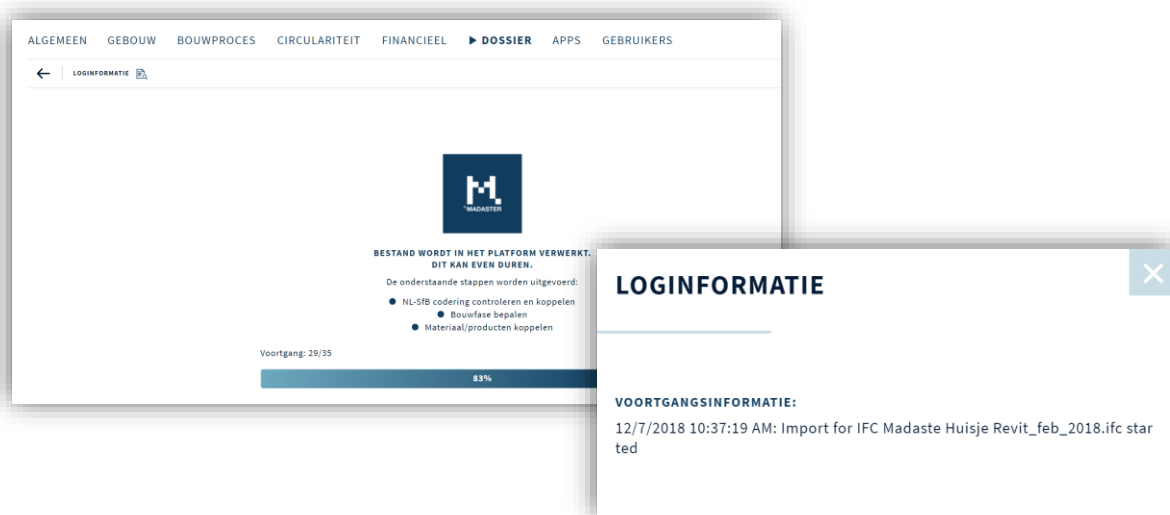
ALGEMEEN GEBOUW BOUWPROCES CIRCULARITEIT FINANCIEEL ▶ DOSSIER APPS GEBRUIKERS

← LOGINFORMATIE

M
MADASTER

BESTAND WORDT IN HET PLATFORM VERWERKT. DIT KAN EVEN DUREN.

De onderstaande stappen worden uitgevoerd:

- NL-SfB codering controleren en koppelen
- Bouwfase bepalen
- Materiaal/producten koppelen

Voortgang: 29/35

83%

LOGINFORMATIE

✕

VOORTGANGSINFORMATIE:

12/7/2018 10:37:19 AM: Import for IFC Madaste Huisje Revit_feb_2018.ifc started